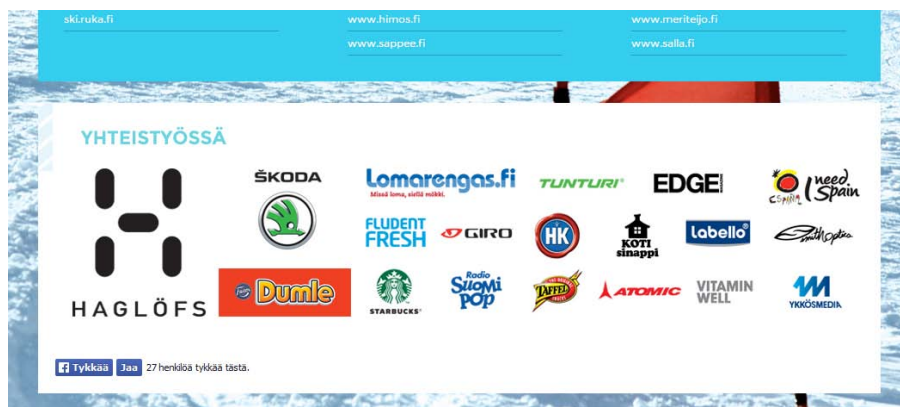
ski.ruka.fi
www.himos.fi
www.sappee.fi
www.meriteijo.fi
www.salla.fi

YHTEISTYÖSSÄ

HAGLÖFS
ŠKODA
Lomarengas.fi
Missä loma, siellä mökki.
TUNTURI
EDGE
España
I need Spain
FLUDENT FRESH
GIRO
HK
KOTI sinappi
Labello
Smith Optics
Dumle
STARBUCKS
Radio SUOMI POP
TAFFEL
ATOMIC
VITAMIN WELL
YKKÖSMEDIA

Tykkää Jaa 27 henkilöä tykkää tästä.